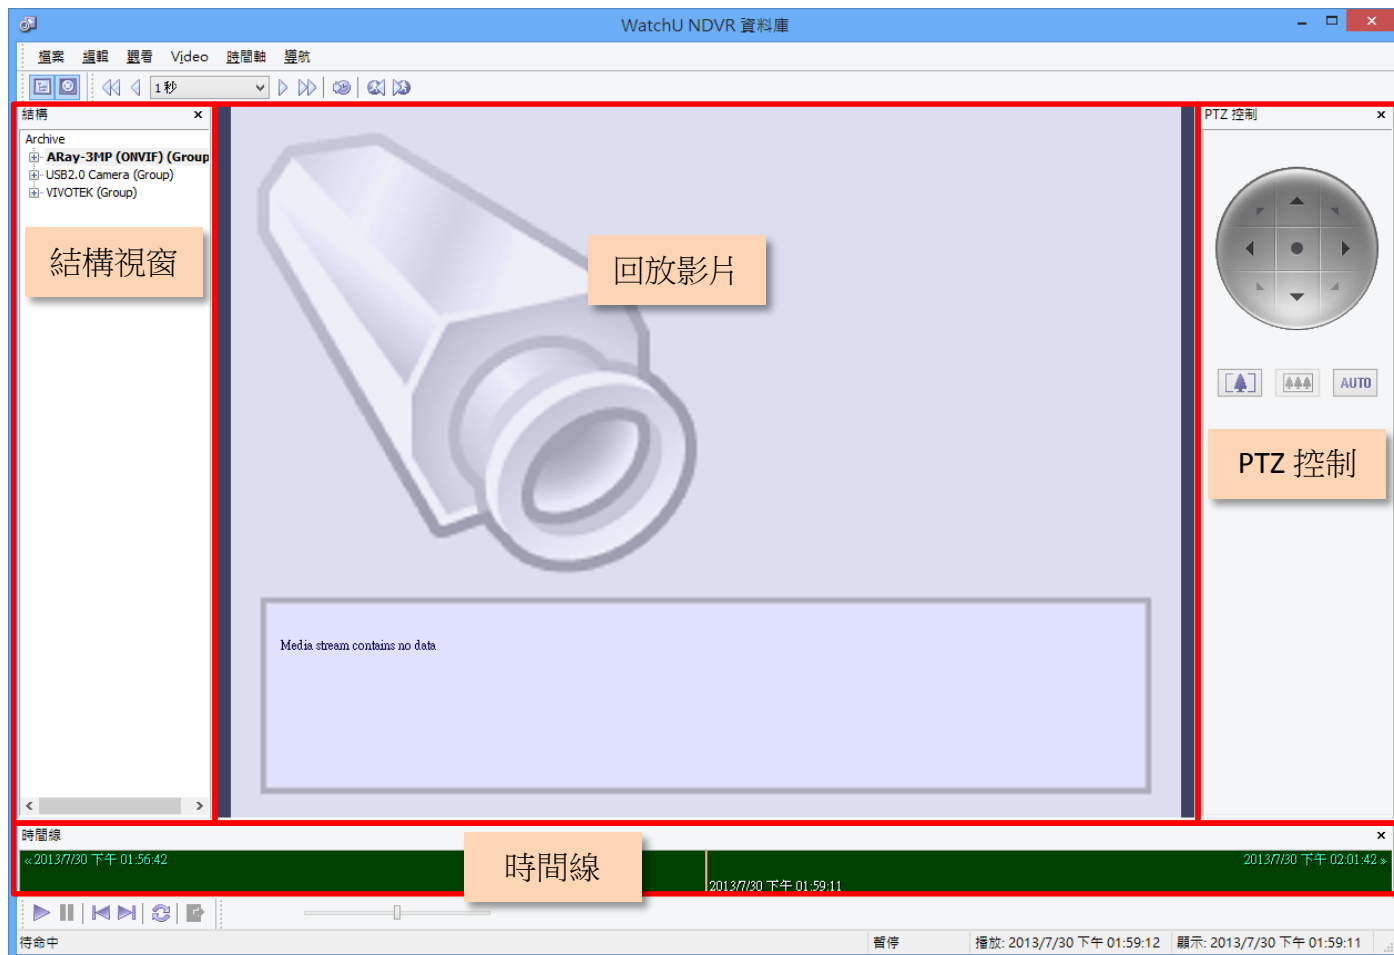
WatchU NDVR 資料庫

檔案 編輯 觀看 Video 時間軸 導航

1 秒

結構
Archive
ARay-3MP (ONVIF) (Group
USB2.0 Camera (Group)
VIVOTEK (Group)

結構視窗

回放影片

Media stream contains no data

PTZ 控制

AUTO

PTZ 控制

時間線
« 2013/7/30 下午 01:56:42
2013/7/30 下午 01:59:11
2013/7/30 下午 02:01:42 »

時間線

待命中
暫停
播放: 2013/7/30 下午 01:59:12
顯示: 2013/7/30 下午 01:59:11